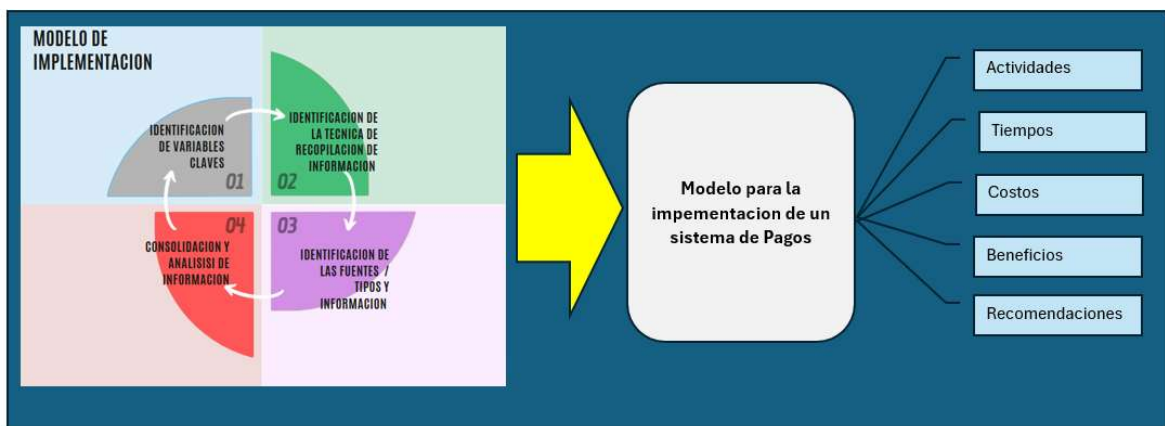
MODELO DE IMPLEMENTACION

IDENTIFICACION DE VARIABLES CLAVES
01

IDENTIFICACION DE LA TECNICA DE RECOPILACION DE INFORMACION
02

03
IDENTIFICACION DE LAS FUENTES / TIPOS Y INFORMACION

04
CONSOLIDACION Y ANALISISI DE INFORMACION

Modelo para la impementacion de un sistema de Pagos

Actividades

Tiempos

Costos

Beneficios

Recomendaciones